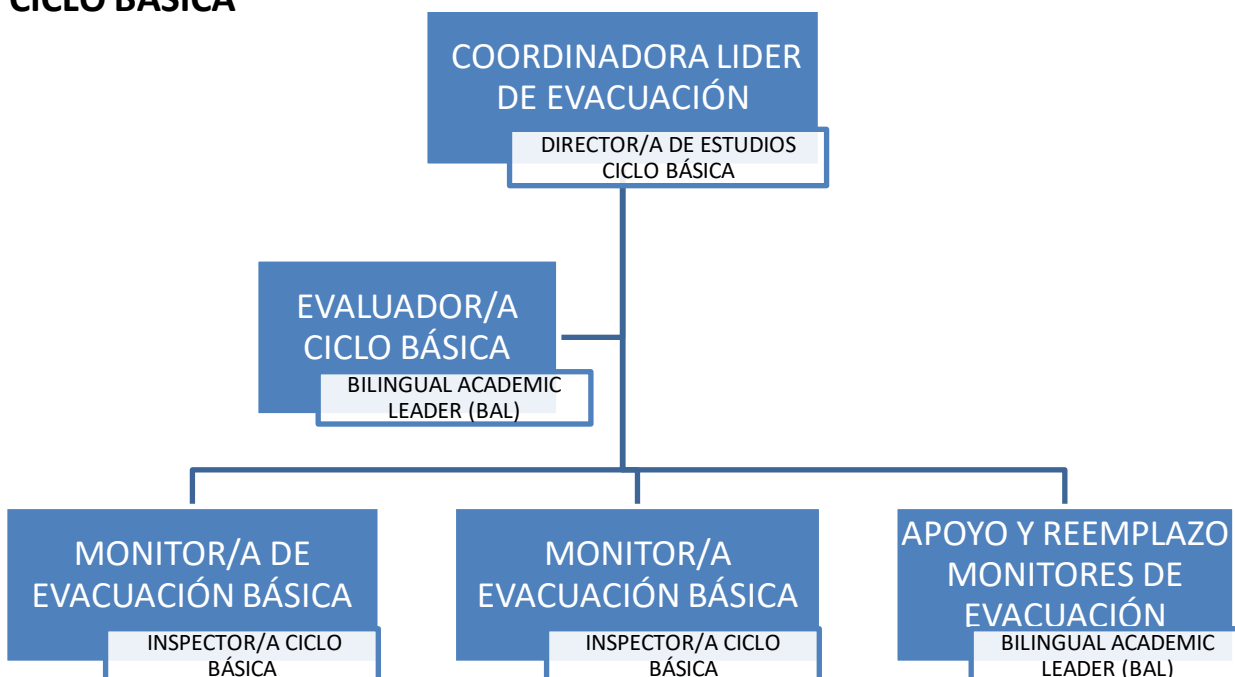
CICLO BÁSICA

COORDINADORA LIDER DE EVACUACIÓN

DIRECTOR/A DE ESTUDIOS CICLO BÁSICA

EVALUADOR/A CICLO BÁSICA

BILINGUAL ACADEMIC LEADER (BAL)

MONITOR/A DE EVACUACIÓN BÁSICA

INSPECTOR/A CICLO BÁSICA

MONITOR/A EVACUACIÓN BÁSICA

INSPECTOR/A CICLO BÁSICA

APOYO Y REEMPLAZO MONITORES DE EVACUACIÓN

BILINGUAL ACADEMIC LEADER (BAL)